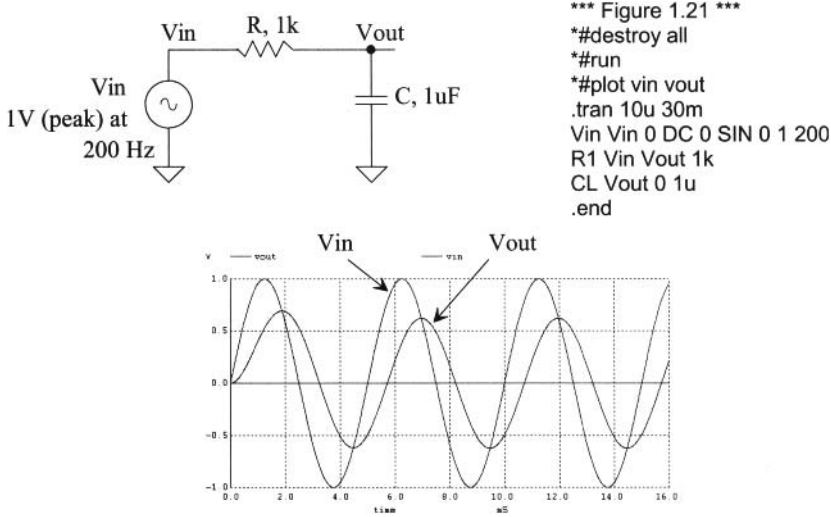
Vin R, 1k Vout

Vin
1V (peak) at
200 Hz

C, 1uF

*** Figure 1.21 ***
*#destroy all
*#run
*#plot vin vout
.tran 10u 30m
Vin Vin 0 DC 0 SIN 0 1 200
R1 Vin Vout 1k
CL Vout 0 1u
.end

Vin Vout

V — vout — vin

1.0
0.5
0.0
-0.5
-1.0

0.0 2.0 4.0 6.0 8.0 10.0 12.0 14.0 16.0
time mS